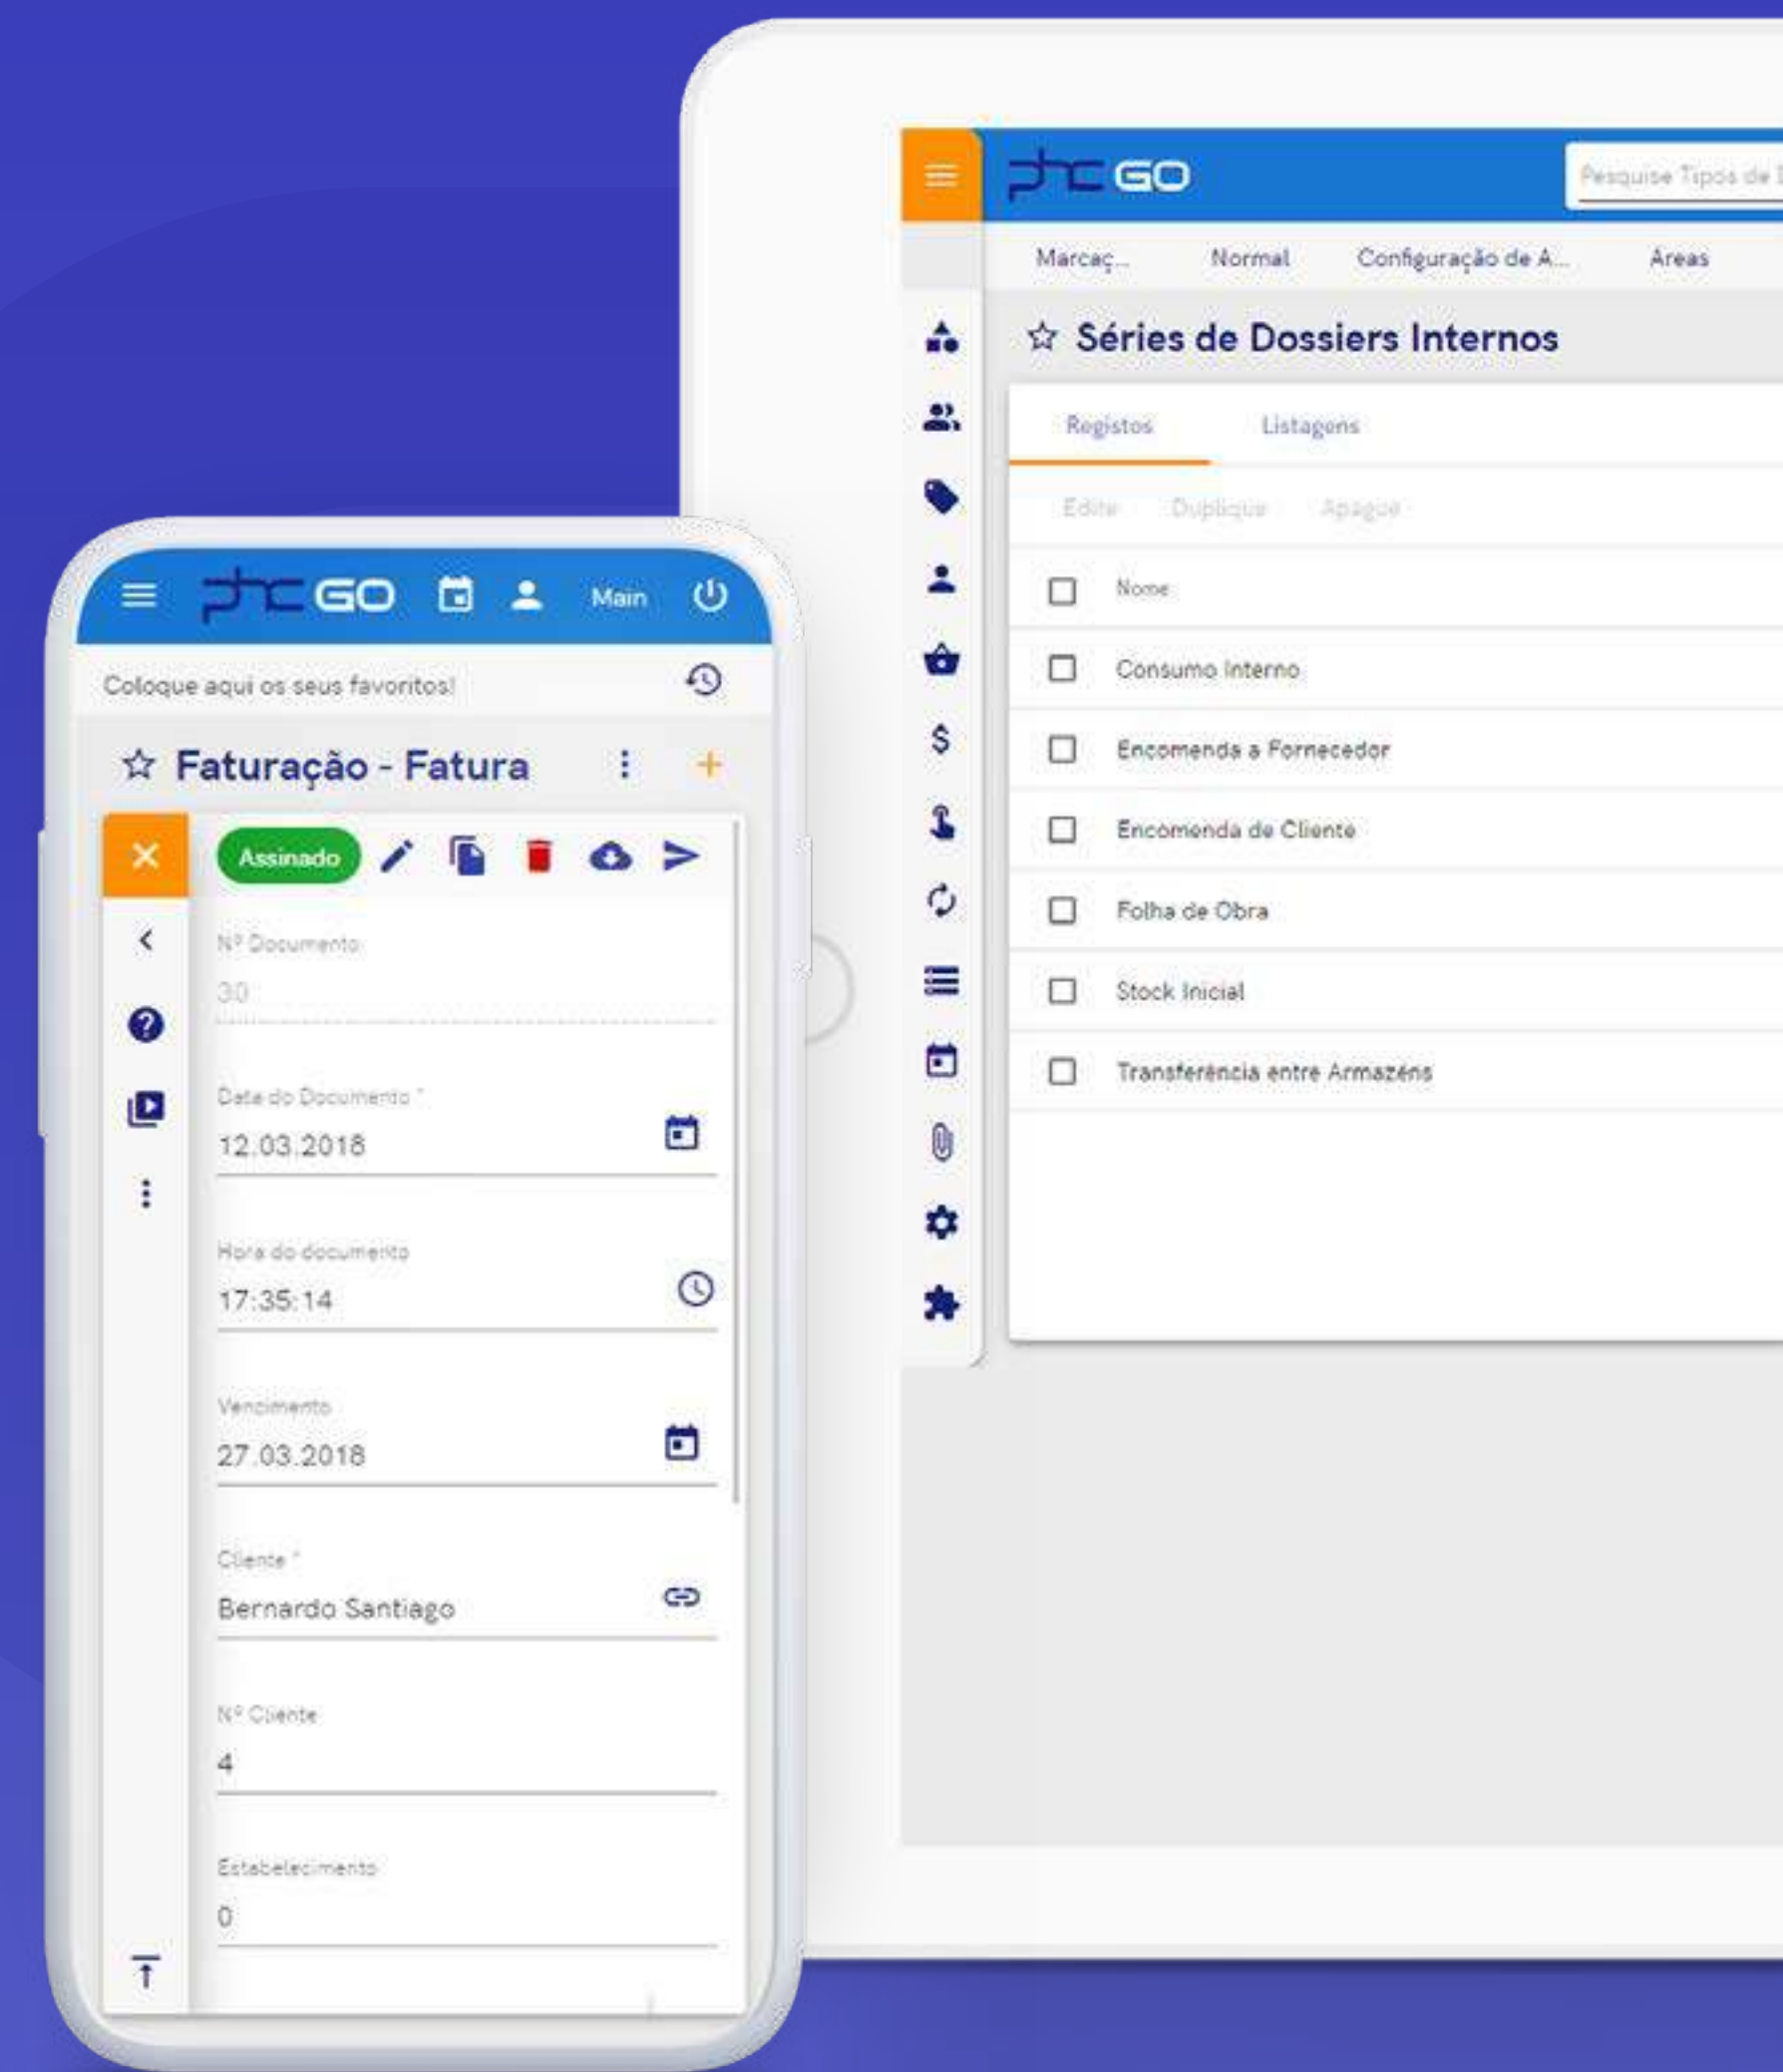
phc GO

Pesquise Tipos de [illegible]

Marcaç... Normal Configuração de A... Areas

☆ Séries de Dossiers Internos

Registos Listagens

Edite Duplique Apague

Nome
Consumo Interno
Encomenda a Fornecedor
Encomenda de Cliente
Folha de Obra
Stock Inicial
Transferência entre Armazéns

phc GO Main

Coloque aqui os seus favoritos!

☆ Faturação - Fatura

Assinado

Nº Documento
30

Data do Documento *
12.03.2018

Hora do documento
17:35:14

Vencimento
27.03.2018

Cliente *
Bernardo Santiago

Nº Cliente
4

Estabelecimento
0